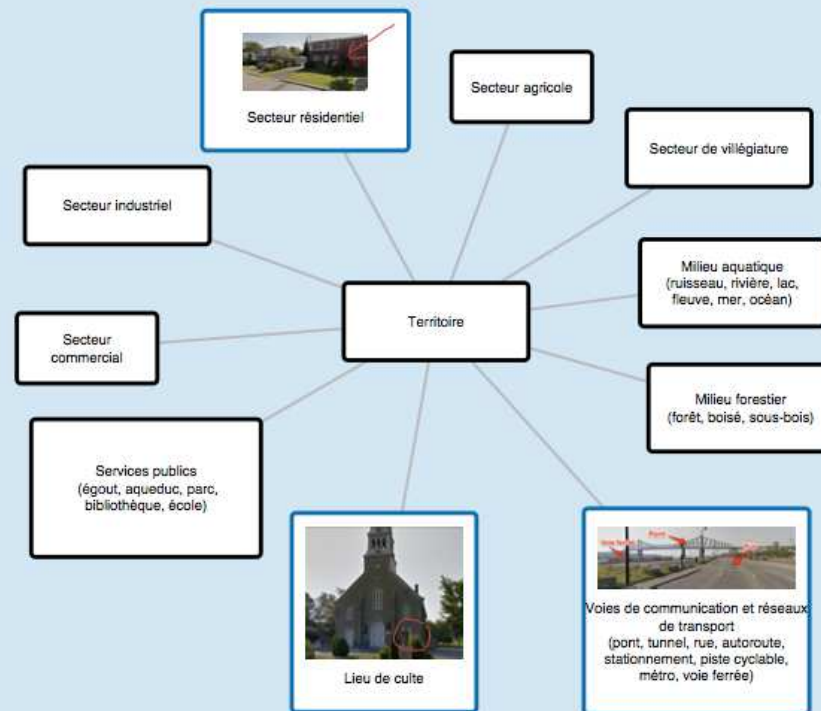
Secteur résidentiel

Secteur agricole

Secteur de villégiature

Secteur industriel

Milieu aquatique (ruisseau, rivière, lac, fleuve, mer, océan)

Territoire

Secteur commercial

Milieu forestier (forêt, boisé, sous-bois)

Services publics (égout, aqueduc, parc, bibliothèque, école)

Lieu de culte

Voie ferrée

Pont

Voies de communication et réseaux de transport (pont, tunnel, rue, autoroute, stationnement, piste cyclable, métro, voie ferrée)